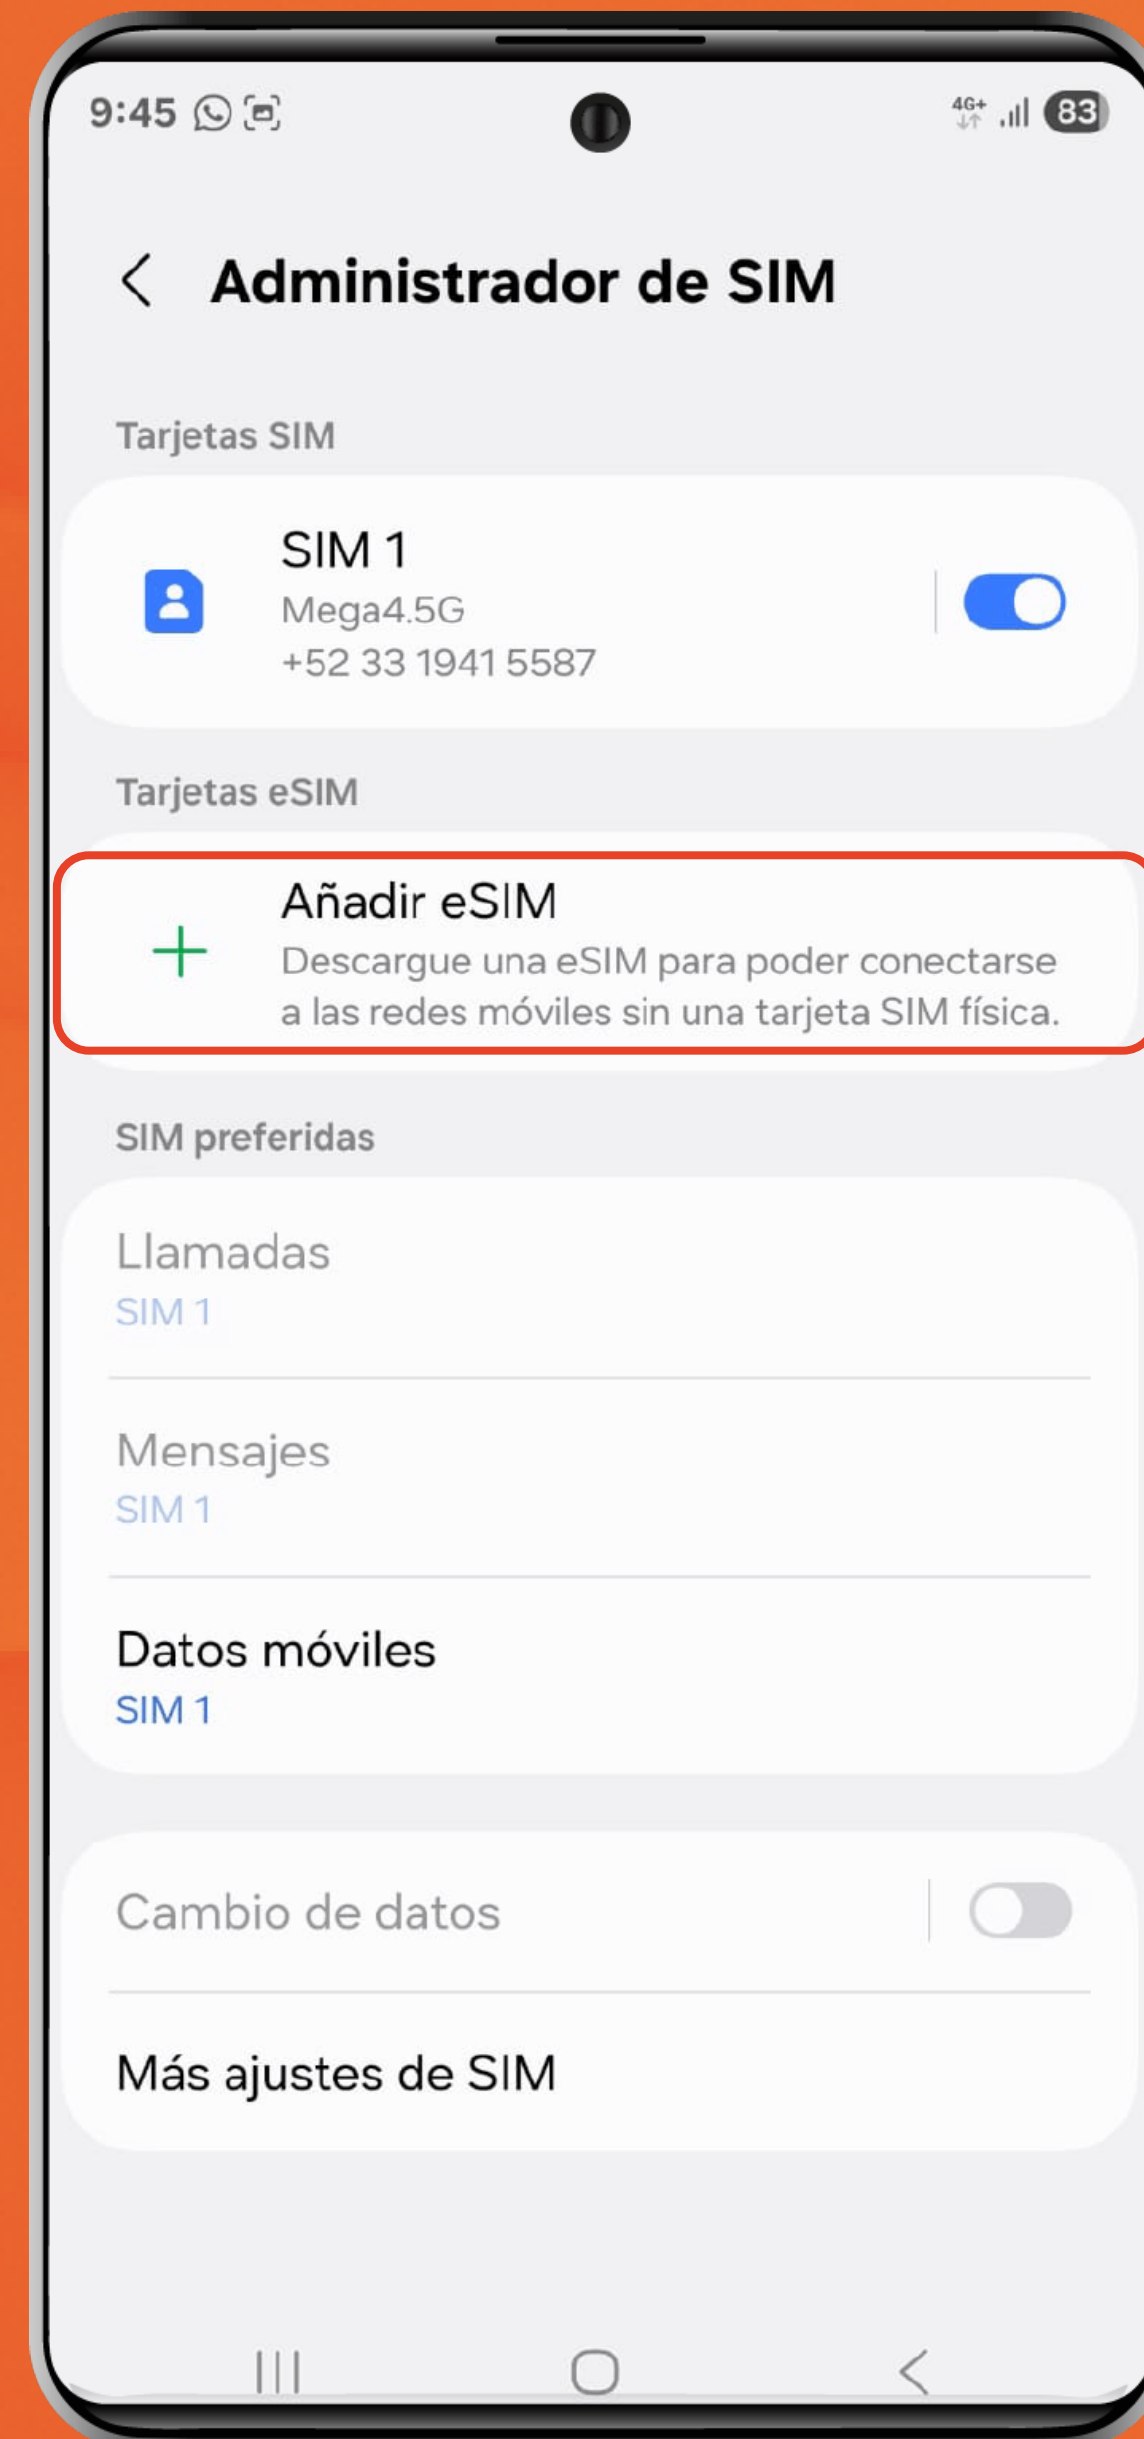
9:45

4G+ 83

Administrador de SIM

Tarjetas SIM

SIM 1
Mega4.5G
+52 33 1941 5587

Tarjetas eSIM

Añadir eSIM
Descargue una eSIM para poder conectarse a las redes móviles sin una tarjeta SIM física.

SIM preferidas

Llamadas
SIM 1

Mensajes
SIM 1

Datos móviles
SIM 1

Cambio de datos

Más ajustes de SIM